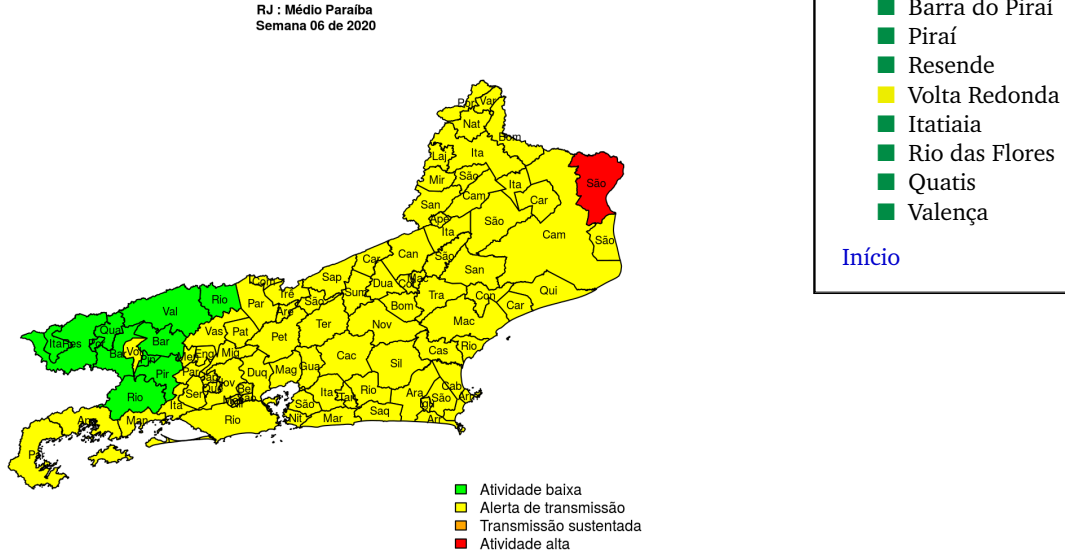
RJ : Médio Paraíba
Semana 06 de 2020

Por Var
Nat
Bom
Laj Ita
Mir São
Cam Ita
São
San Car
Ape São
Ita Cam
São
Car Can São
San
Sap
Três Dua Mac
Rio Par Sum Cor Tra
Com Bom Con
Val Sac Car Qui
Are
Ter Nov Mac
Qua Vas Pat
Pet
Ita Res Por Bar Cas Rio
Eng Mig
Bar Vol Pir Mes
Mag Gua Cac Sil
Pir Par Duq
Nov
Sap
Rio Ita Ser Rio Ara
Bel Cab
Sao Ita Tan Arr
Nil Mar Saq Sao
Rio
Ang Man
Arr
Par

Atividade baixa
Alerta de transmissão
Transmissão sustentada
Atividade alta

Barra do Piraí
Piraí
Resende
Volta Redonda
Itatiaia
Rio das Flores
Quatis
Valença

Início